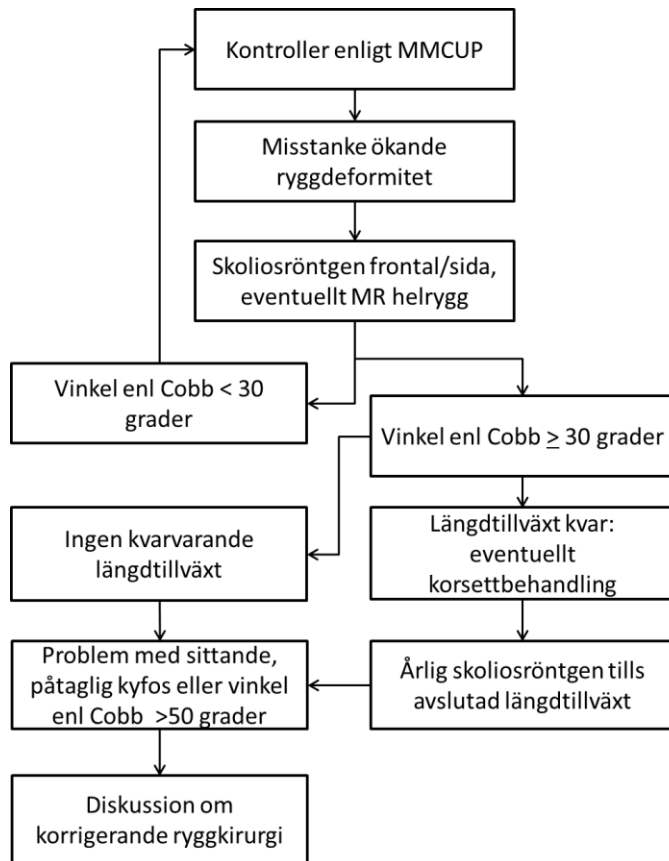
Kontroller enligt MMCUP

Misstanke ökande ryggdeformitet

Skoliosröntgen frontal/sida, eventuellt MR helrygg

Vinkel enl Cobb < 30 grader

Vinkel enl Cobb $\geq$ 30 grader

Ingen kvarvarande längdtillväxt

Längdtillväxt kvar: eventuellt korsettbehandling

Problem med sittande, påtaglig kyfos eller vinkel enl Cobb >50 grader

Årlig skoliosröntgen tills avslutad längdtillväxt

Diskussion om korrigerande ryggkirurgi